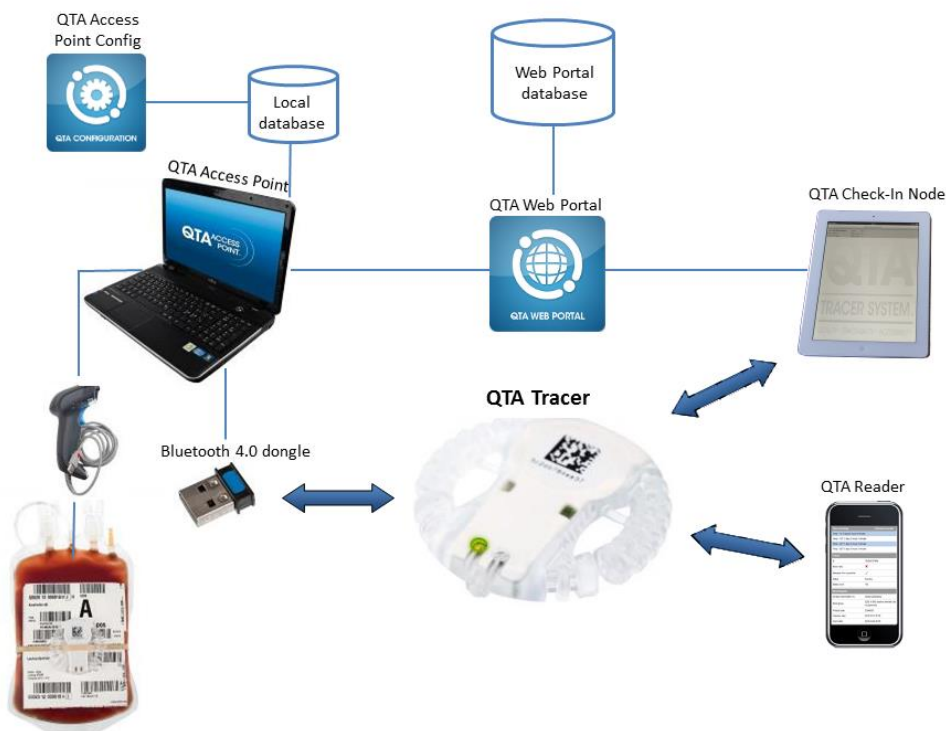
QTA Access Point Config

QTA CONFIGURATION

Local database

Web Portal database

QTA Access Point

QTA ACCESS POINT

QTA Web Portal

QTA WEB PORTAL

QTA Check-In Node

QTA

TRACER SYSTEM

QTA Tracer

Bluetooth 4.0 dongle

QTA Reader

A